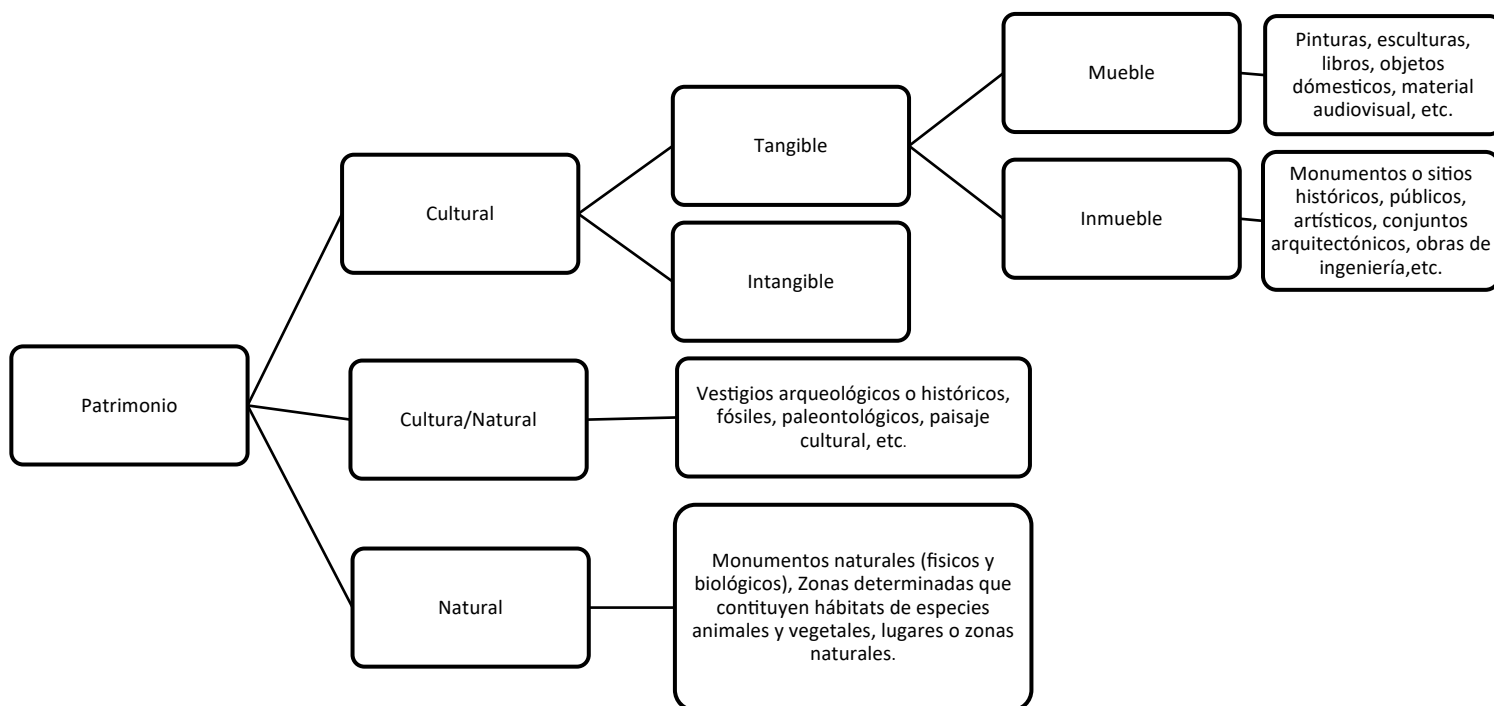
Patrimonio

Cultural

Tangible

Mueble

Pinturas, esculturas, libros, objetos dómesticos, material audiovisual, etc.

Inmueble

Monumentos o sitios históricos, públicos, artísticos, conjuntos arquitectónicos, obras de ingeniería,etc.

Intangible

Cultura/Natural

Vestigios arqueológicos o históricos, fósiles, paleontológicos, paisaje cultural, etc.

Natural

Monumentos naturales (fisicos y biológicos), Zonas determinadas que contituyen hábitats de especies animales y vegetales, lugares o zonas naturales.